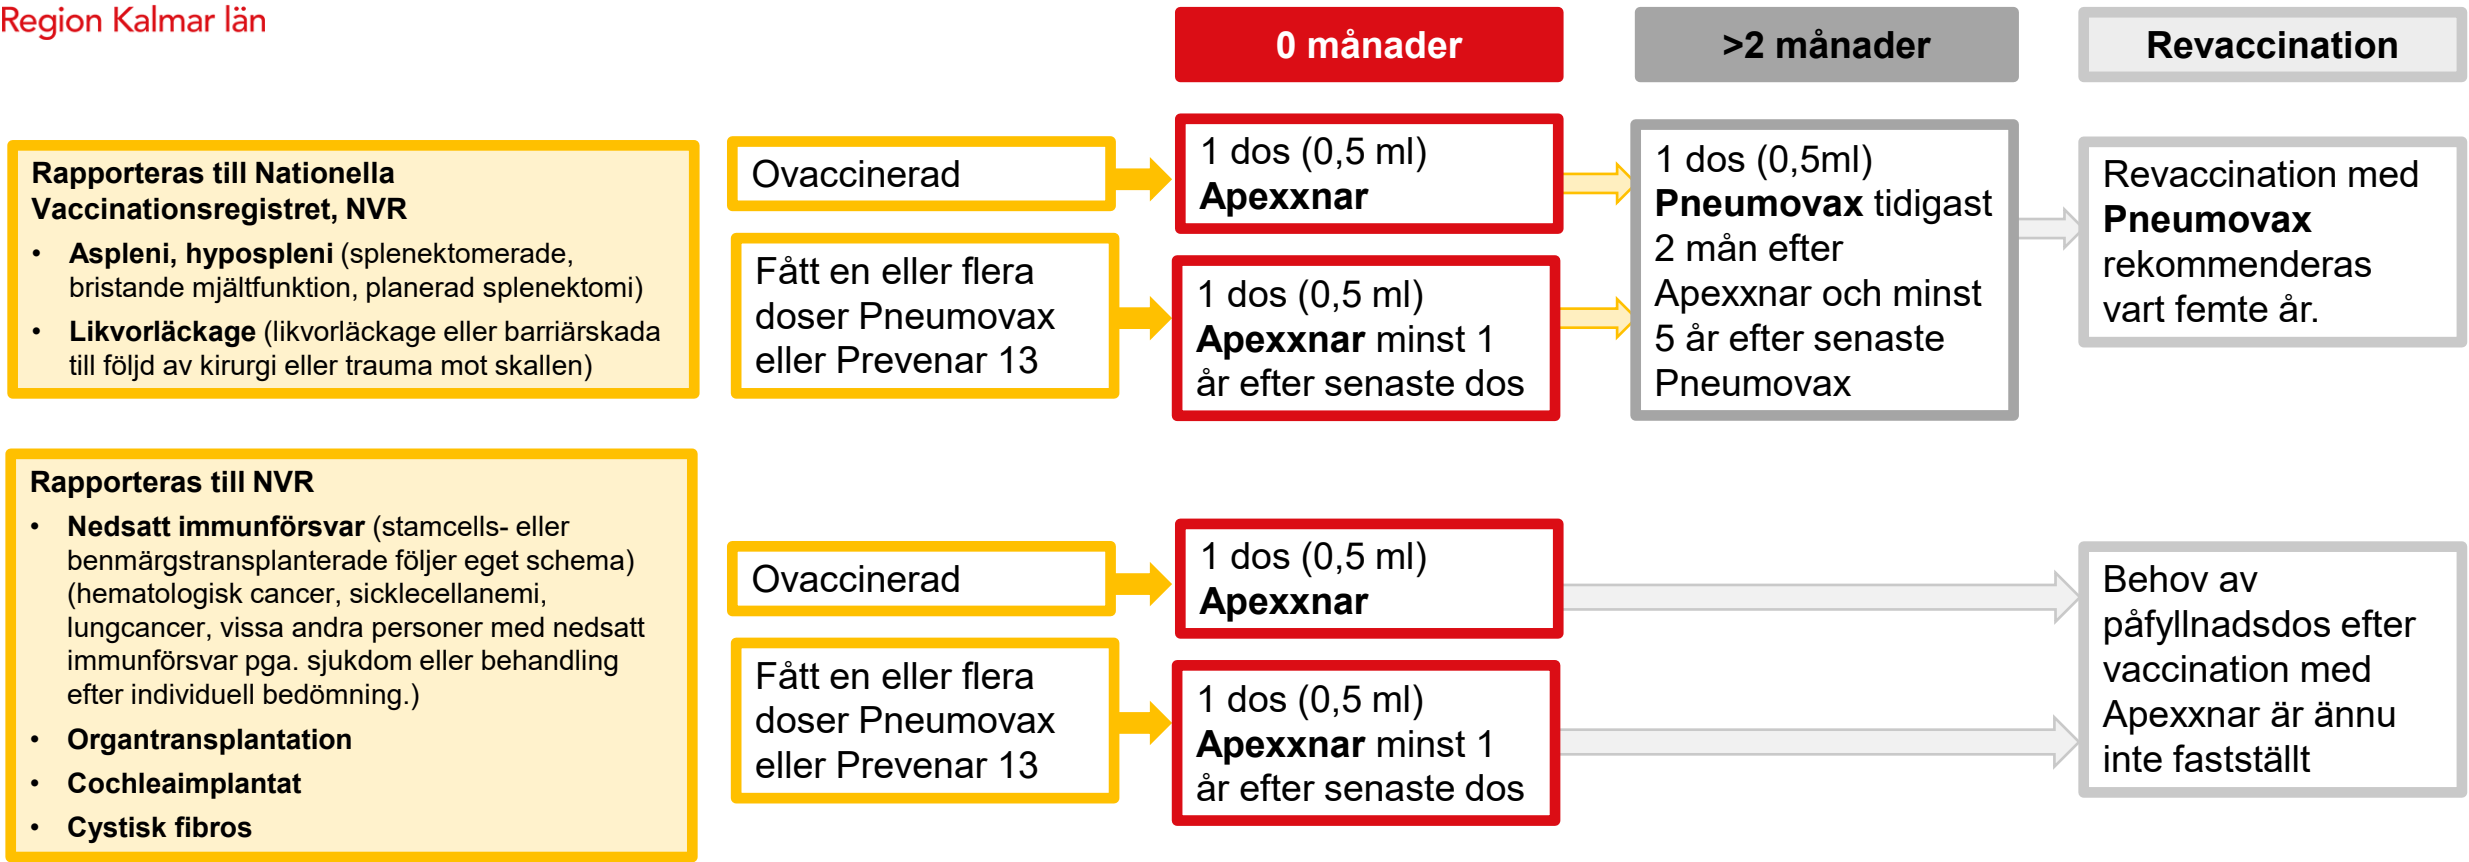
Region Kalmar län

0 månader

>2 månader

Revaccination

**Rapporteras till Nationella Vaccinationsregistret, NVR**
- **Aspleni, hypospleni** (splenektomerade, bristande mjältfunktion, planerad splenektomi)
- **Likvorläckage** (likvorläckage eller barriärskada till följd av kirurgi eller trauma mot skallen)

Ovaccinerad

1 dos (0,5 ml) **Apexxnar**

Fått en eller flera doser Pneumovax eller Prevenar 13

1 dos (0,5 ml) **Apexxnar** minst 1 år efter senaste dos

1 dos (0,5ml) **Pneumovax** tidigast 2 mån efter Apexxnar och minst 5 år efter senaste Pneumovax

Revaccination med **Pneumovax** rekommenderas vart femte år.

**Rapporteras till NVR**
- **Nedsatt immunförsvar** (stamcells- eller benmärgstransplanterade följer eget schema) (hematologisk cancer, sicklecellanemi, lungcancer, vissa andra personer med nedsatt immunförsvar pga. sjukdom eller behandling efter individuell bedömning.)
- **Organtransplantation**
- **Cochleaimplantat**
- **Cystisk fibros**

Ovaccinerad

1 dos (0,5 ml) **Apexxnar**

Fått en eller flera doser Pneumovax eller Prevenar 13

1 dos (0,5 ml) **Apexxnar** minst 1 år efter senaste dos

Behov av påfyllnadsdos efter vaccination med Apexxnar är ännu inte fastställt